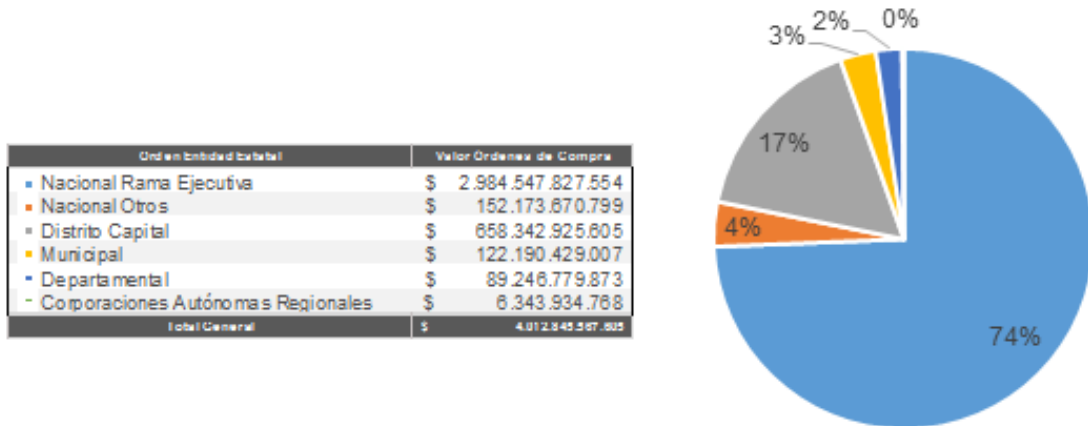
| Orden Entidad Estatal | Valor Ordenes de Compra |
|---|---|
| Nacional Rama Ejecutiva | $ 2.984.547.827.554 |
| Nacional Otros | $ 152.173.670.799 |
| Distrito Capital | $ 658.342.925.605 |
| Municipal | $ 122.190.429.007 |
| Departamental | $ 89.246.779.873 |
| Corporaciones Autónomas Regionales | $ 6.343.934.768 |
| Total General | $ 4.012.845.567.605 |

2%
0%
3%
17%
4%
74%